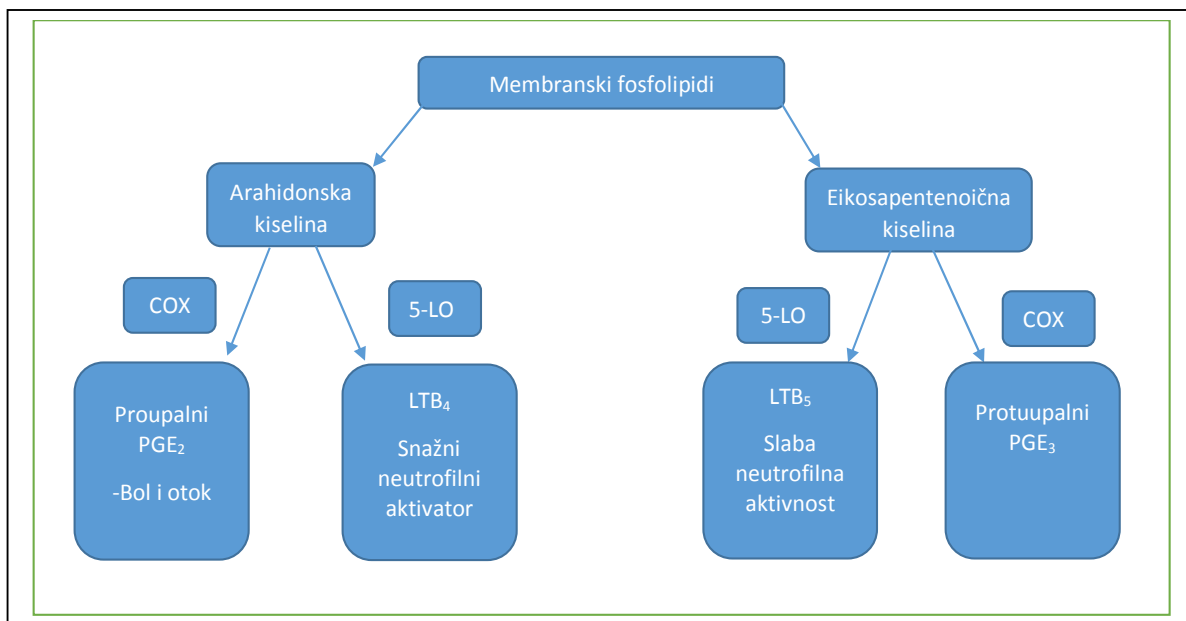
Membranski fosfolipidi

Arahidonska kiselina

Eikosapentenoična kiselina

COX

5-LO

5-LO

COX

Proupalni $PGE_2$

-Bol i otok

$LTB_4$

Snažni neutrofilni aktivator

$LTB_5$

Slaba neutrofilna aktivnost

Protuupalni $PGE_3$